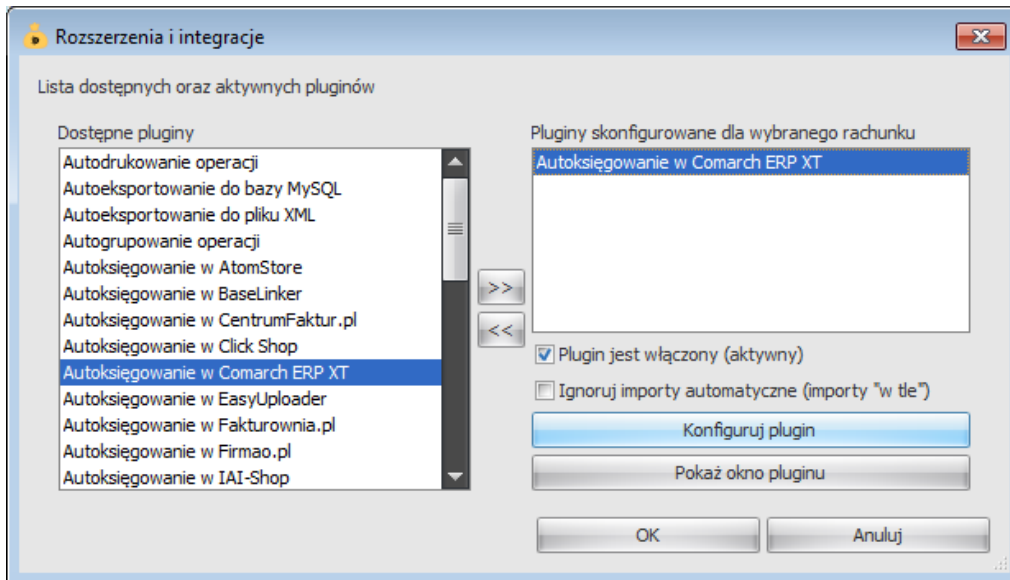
Rozszerzenia i integracje

Lista dostępnych oraz aktywnych pluginów

Dostępne pluginy

Autodrukowanie operacji
Autoeksportowanie do bazy MySQL
Autoeksportowanie do pliku XML
Autogrupowanie operacji
Autoksięgowanie w AtomStore
Autoksięgowanie w BaseLinker
Autoksięgowanie w CentrumFaktur.pl
Autoksięgowanie w Click Shop
Autoksięgowanie w Comarch ERP XT
Autoksięgowanie w EasyUploader
Autoksięgowanie w Fakturownia.pl
Autoksięgowanie w Firmao.pl
Autoksięgowanie w IAI-Shop

>>
<<

Pluginy skonfigurowane dla wybranego rachunku

Autoksięgowanie w Comarch ERP XT

Plugin jest włączony (aktywny)

Ignoruj importy automatyczne (importy "w tle")

Konfiguruj plugin

Pokaż okno pluginu

OK

Anuluj